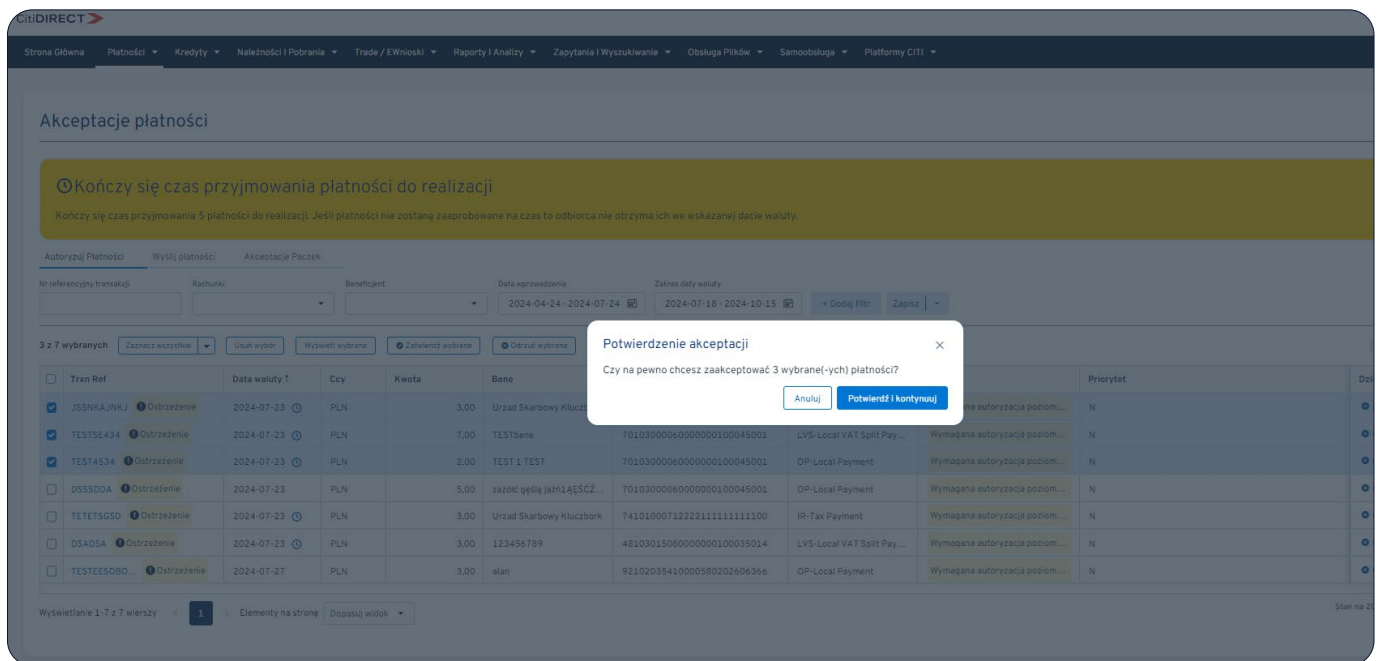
CitiDIRECT

Strona Główna Płatności ▾ Kredyty ▾ Należności i Pobrania ▾ Trade / EWnioski ▾ Raporty i Analizy ▾ Zapytania i Wyszukiwanie ▾ Obsługa Plików ▾ Samoobsługa ▾ Platformy CITI ▾

Akceptacje płatności

Kończy się czas przyjmowania płatności do realizacji

Kończy się czas przyjmowania 5 płatności do realizacji. Jeśli płatności nie zostaną zaaprobowane na czas to odbiorca nie otrzyma ich we wskazanej dacie waluty.

Autoryzuj Płatności Wyślij płatności Akceptacje Paczek

Nr referencyjny transakcji Rachunki Beneficjent Data wprowadzenia Zakres daty waluty

2024-04-24 - 2024-07-24 2024-07-18 - 2024-10-15 + Dodaj filtr Zapisz

3 z 7 wybranych Zaznacz wszystkie Usuń wybór Wyświetl wybrane Zatwierdź wybrane Odrzuć wybrane

Potwierdzenie akceptacji

Czy na pewno chcesz zaakceptować 3 wybrane(-ych) płatności?

Anuluj Potwierdź i kontynuuj

| Trxn Ref | Data waluty ↑ | Ccy | Kwota | Bene | | | | Priorytet |
|---|---|---|---|---|---|---|---|---|
| JSSNKAJNKJ Ostrzeżenie | 2024-07-23 | PLN | 3,00 | Urzad Skarbowy Kluczb | | | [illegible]na autoryzacja poziom... | N |
| TESTSE434 Ostrzeżenie | 2024-07-23 | PLN | 7,00 | TESTbene | 70103000060000000100045001 | LVS-Local VAT Split Pay... | Wymagana autoryzacja poziom... | N |
| TEST4534 Ostrzeżenie | 2024-07-23 | PLN | 2,00 | TEST 1 TEST | 70103000060000000100045001 | OP-Local Payment | Wymagana autoryzacja poziom... | N |
| DSSSDOA Ostrzeżenie | 2024-07-23 | PLN | 5,00 | zażółć gęślą jaźń1ĄĘŚĆŻ... | 70103000060000000100045001 | OP-Local Payment | Wymagana autoryzacja poziom... | N |
| TETETSGSD Ostrzeżenie | 2024-07-23 | PLN | 3,00 | Urzad Skarbowy Kluczbork | 74101000712222111111111100 | IR-Tax Payment | Wymagana autoryzacja poziom... | N |
| DSADSA Ostrzeżenie | 2024-07-23 | PLN | 3,00 | 123456789 | 48103015080000000100035014 | LVS-Local VAT Split Pay... | Wymagana autoryzacja poziom... | N |
| TESTEESOBO... Ostrzeżenie | 2024-07-27 | PLN | 3,00 | alan | 92102035410000580202606366 | OP-Local Payment | Wymagana autoryzacja poziom... | N |

Wyświetlanie 1-7 z 7 wierszy 1 Elementy na stronę Dopasuj widok

Stan na 2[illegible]